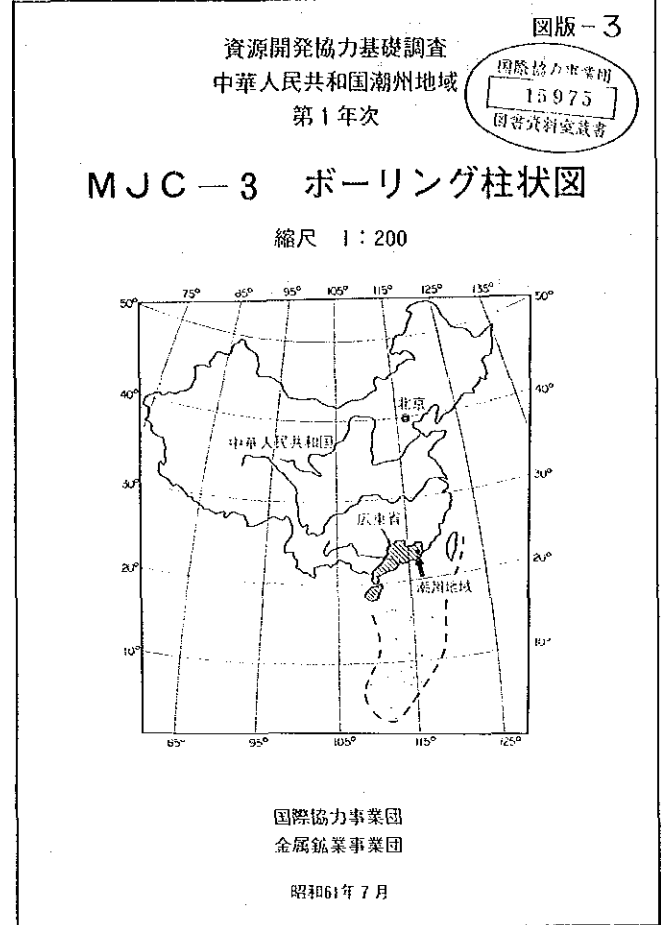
図版－3

資源開発協力基礎調査
中華人民共和国潮州地域
第1年次

国際協力事業団
15975
図書資料室蔵書

MJC－3 ボーリング柱状図

縮尺 1：200

75° 85° 95° 105° 115° 125° 135°
50° 50°
40° 40°
30° 30°
20° 20°
10° 10°
85° 95° 105° 115° 125°

北京
中華人民共和国
広東省
潮州地域

国際協力事業団
金属鉱業事業団

昭和61年7月